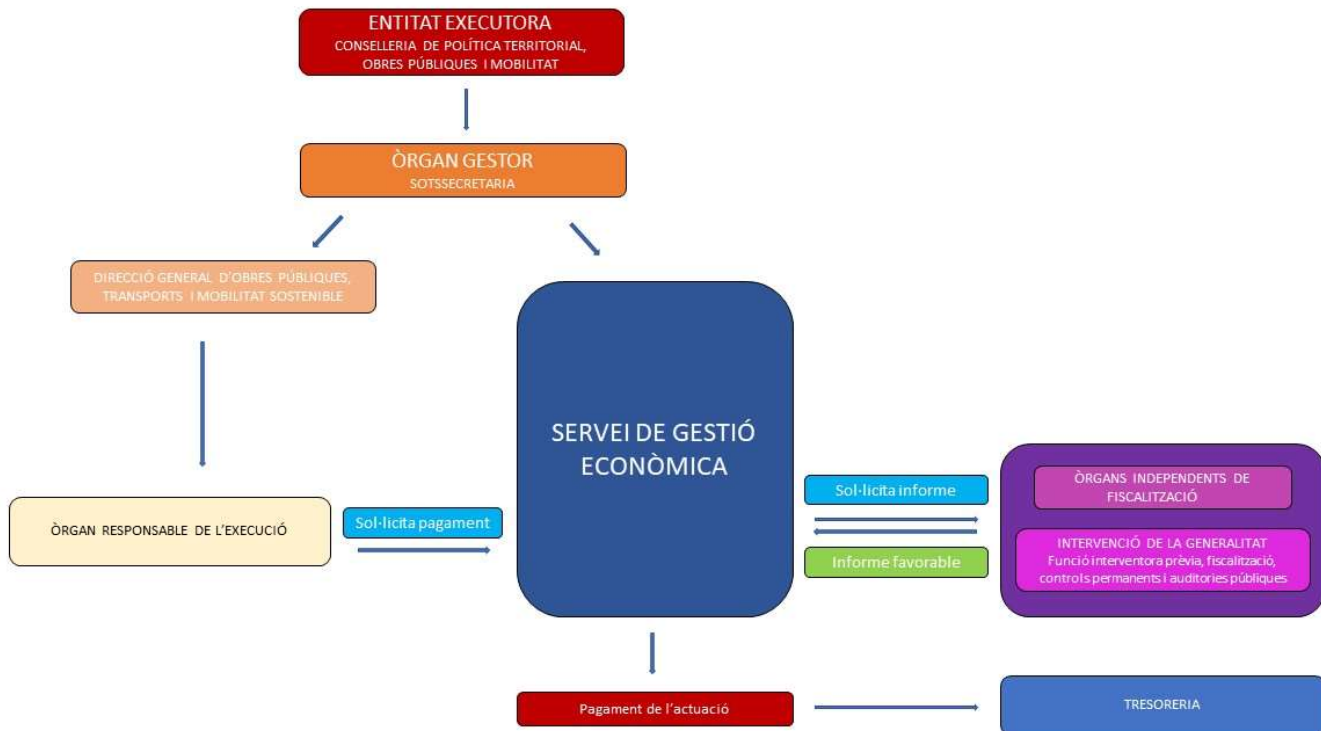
ENTITAT EXECUTORA
CONSELLERIA DE POLÍTICA TERRITORIAL, OBRES PÚBLIQUES I MOBILITAT

ÒRGAN GESTOR
SOTSSECRETARIA

DIRECCIÓ GENERAL D'OBRES PÚBLIQUES, TRANSPORTS I MOBILITAT SOSTENIBLE

SERVEI DE GESTIÓ ECONÒMICA

ÒRGAN RESPONSABLE DE L'EXECUCIÓ

Sol·licita pagament

Sol·licita informe

Informe favorable

ÒRGANS INDEPENDENTS DE FISCALITZACIÓ

INTERVENCIÓ DE LA GENERALITAT
Funció interventora prèvia, fiscalització, controls permanents i auditories públiques

Pagament de l'actuació

TRESORERIA